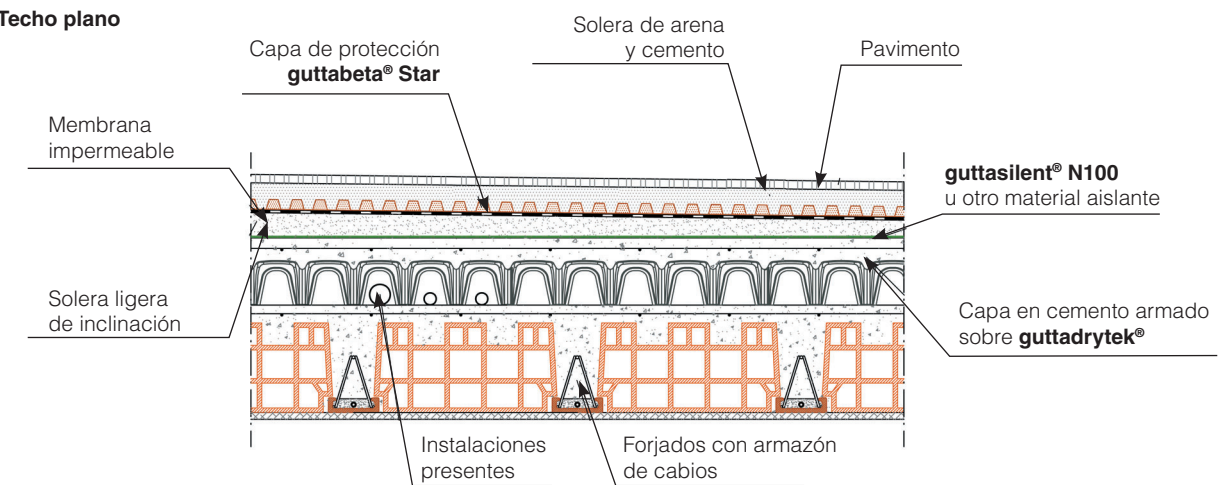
Techo plano

Solera de arena y cemento

Capa de protección **guttabeta® Star**

Pavimento

Membrana impermeable

**guttasilent® N100** u otro material aislante

Solera ligera de inclinación

Capa en cemento armado sobre **guttadrytek®**

Instalaciones presentes

Forjados con armazón de cabios